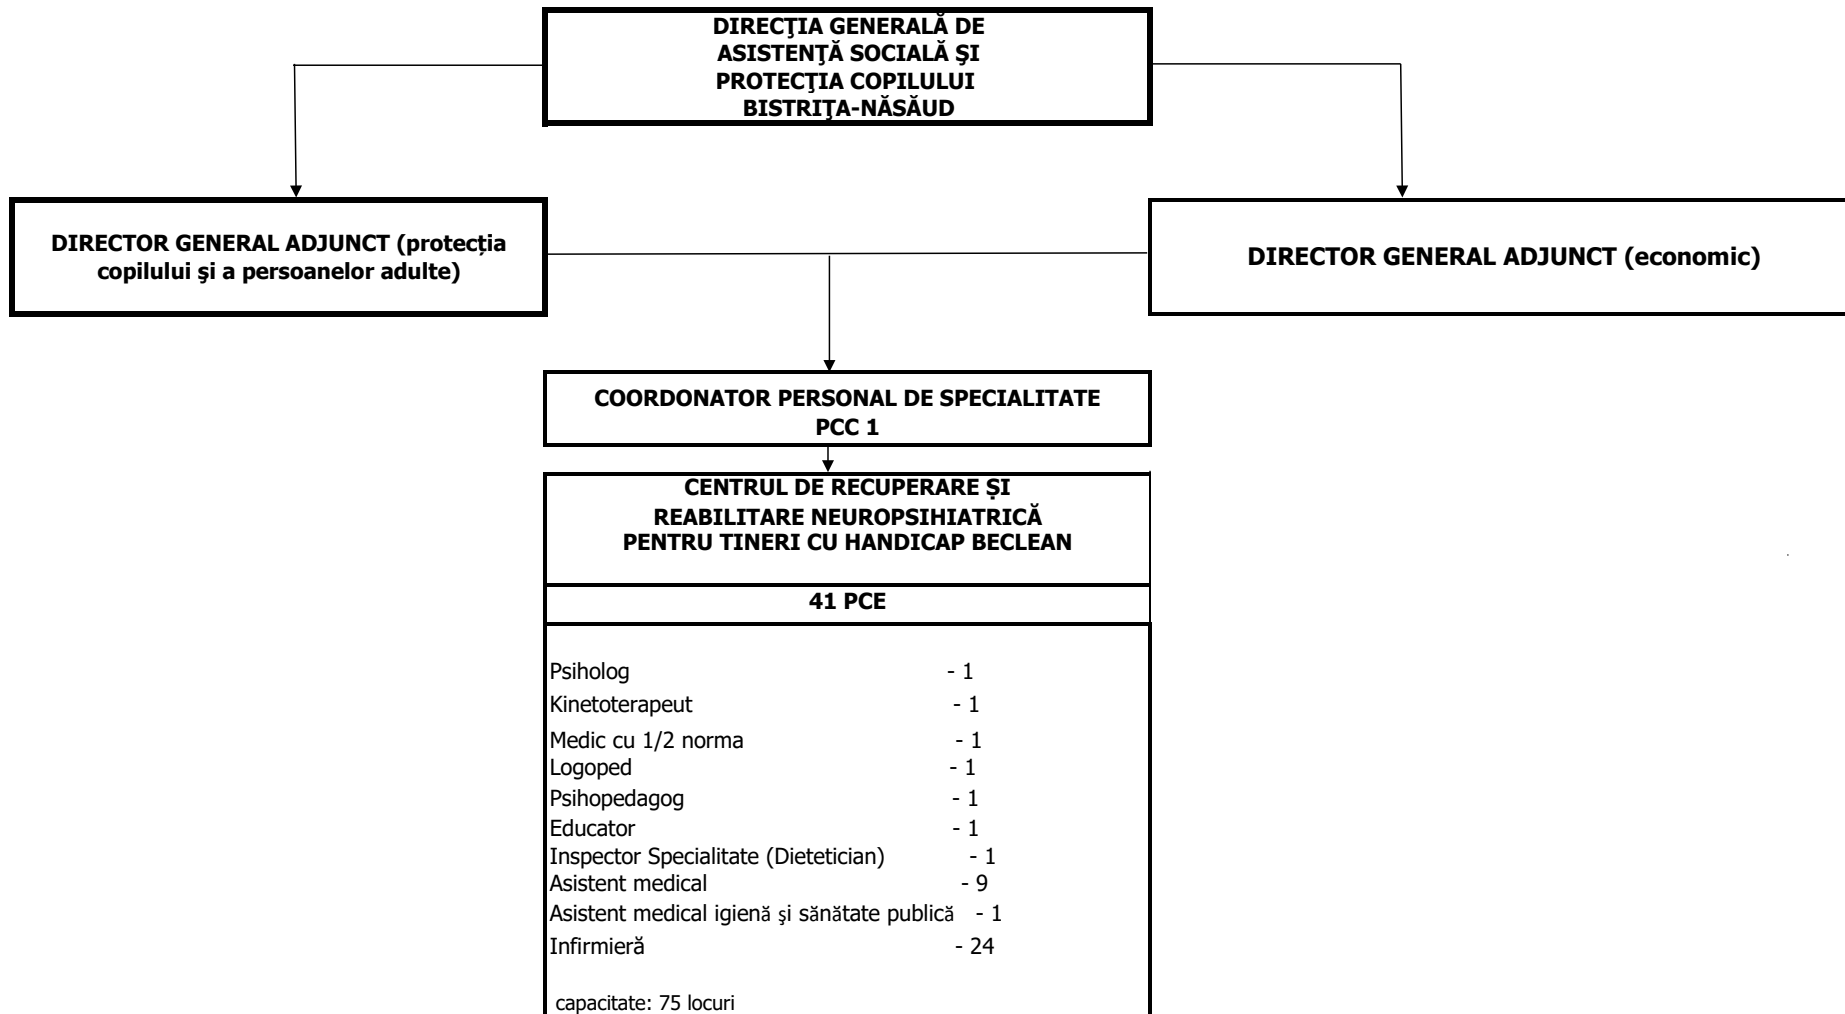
DIRECŢIA GENERALĂ DE ASISTENŢĂ SOCIALĂ ŞI PROTECŢIA COPILULUI BISTRIŢA-NĂSĂUD

DIRECTOR GENERAL ADJUNCT (protecția copilului şi a persoanelor adulte)

DIRECTOR GENERAL ADJUNCT (economic)

COORDONATOR PERSONAL DE SPECIALITATE PCC 1

CENTRUL DE RECUPERARE ȘI REABILITARE NEUROPSIHIATRICĂ PENTRU TINERI CU HANDICAP BECLEAN

41 PCE

Psiholog - 1
Kinetoterapeut - 1
Medic cu 1/2 norma - 1
Logoped - 1
Psihopedagog - 1
Educator - 1
Inspector Specialitate (Dietetician) - 1
Asistent medical - 9
Asistent medical igienă şi sănătate publică - 1
Infirmieră - 24

capacitate: 75 locuri